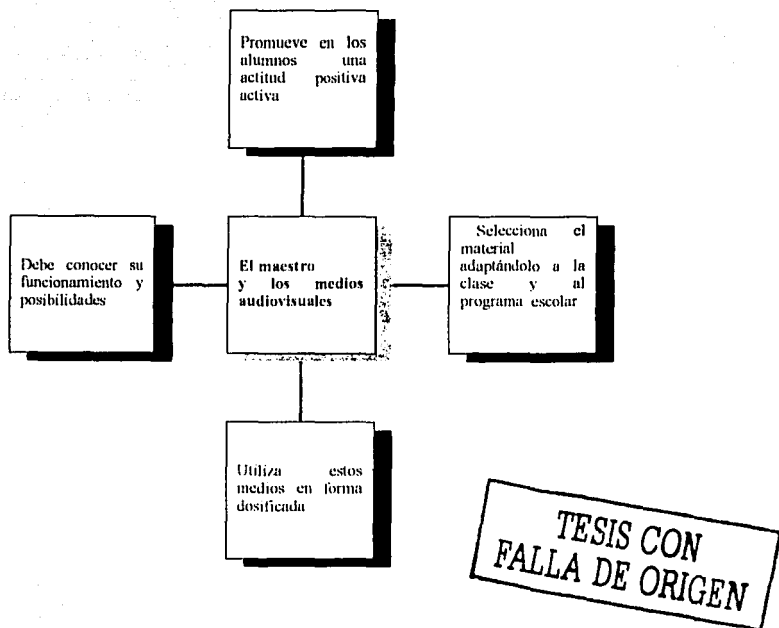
Promueve en los alumnos una actitud positiva activa

Debe conocer su funcionamiento y posibilidades

El maestro y los medios audiovisuales

Selecciona el material adaptándolo a la clase y al programa escolar

Utiliza estos medios en forma dosificada

TESIS CON FALLA DE ORIGEN